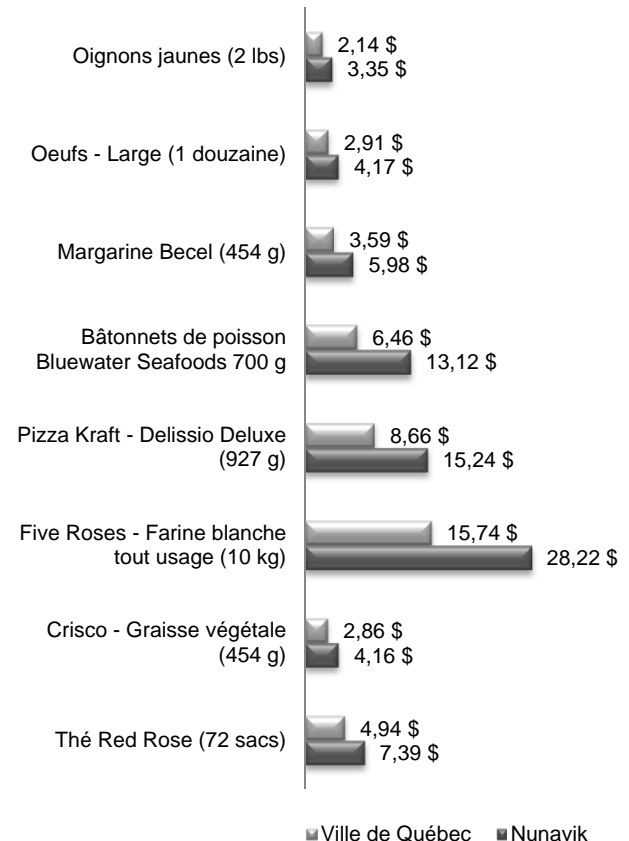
Oignons jaunes (2 lbs)
2,14 $
3,35 $

Oeufs - Large (1 douzaine)
2,91 $
4,17 $

Margarine Becel (454 g)
3,59 $
5,98 $

Bâtonnets de poisson Bluewater Seafoods 700 g
6,46 $
13,12 $

Pizza Kraft - Delissio Deluxe (927 g)
8,66 $
15,24 $

Five Roses - Farine blanche tout usage (10 kg)
15,74 $
28,22 $

Crisco - Graisse végétale (454 g)
2,86 $
4,16 $

Thé Red Rose (72 sacs)
4,94 $
7,39 $

Ville de Québec Nunavik